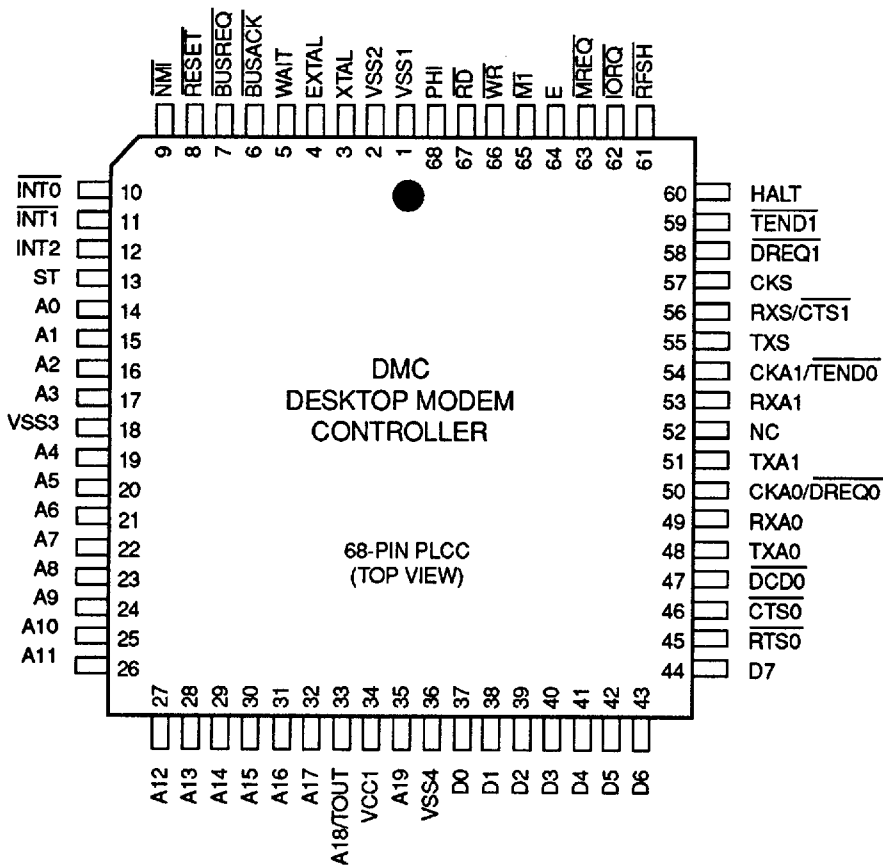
$\overline{NMI}$ $\overline{RESET}$ $\overline{BUSREQ}$ $\overline{BUSACK}$ WAIT EXTAL XTAL VSS2 VSS1 PHI $\overline{RD}$ $\overline{WR}$ $\overline{M1}$ E $\overline{MREQ}$ $\overline{IORQ}$ $\overline{RFSH}$

9 8 7 6 5 4 3 2 1 68 67 66 65 64 63 62 61

$\overline{INT0}$ 10
$\overline{INT1}$ 11
INT2 12
ST 13
A0 14
A1 15
A2 16
A3 17
VSS3 18
A4 19
A5 20
A6 21
A7 22
A8 23
A9 24
A10 25
A11 26

60 HALT
59 $\overline{TEND1}$
58 $\overline{DREQ1}$
57 CKS
56 RXS/$\overline{CTS1}$
55 TXS
54 CKA1/$\overline{TEND0}$
53 RXA1
52 NC
51 TXA1
50 CKA0/$\overline{DREQ0}$
49 RXA0
48 TXA0
47 $\overline{DCD0}$
46 $\overline{CTS0}$
45 $\overline{RTS0}$
44 D7

DMC
DESKTOP MODEM
CONTROLLER

68-PIN PLCC
(TOP VIEW)

27 28 29 30 31 32 33 34 35 36 37 38 39 40 41 42 43

A12 A13 A14 A15 A16 A17 A18/TOUT VCC1 A19 VSS4 D0 D1 D2 D3 D4 D5 D6